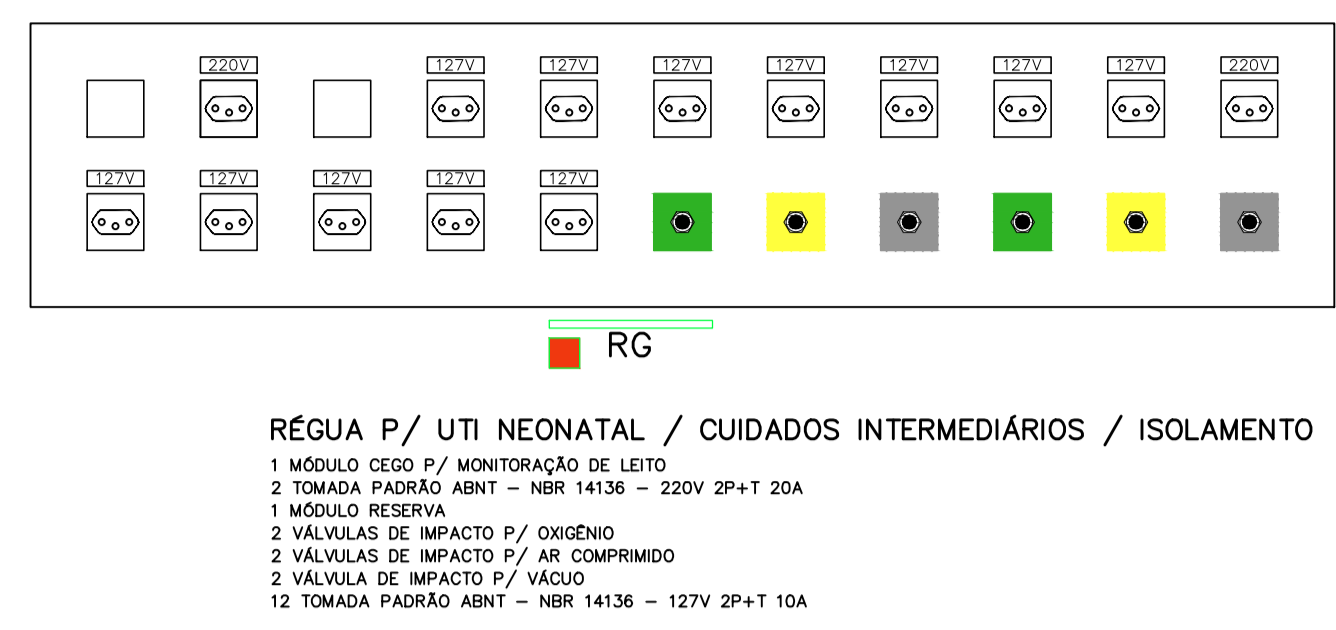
220V

127V

127V

127V

127V

127V

127V

127V

220V

127V

127V

127V

127V

127V

RG

RÉGUA P/ UTI NEONATAL / CUIDADOS INTERMEDIÁRIOS / ISOLAMENTO

1 MÓDULO CEGO P/ MONITORAÇÃO DE LEITO
2 TOMADA PADRÃO ABNT – NBR 14136 – 220V 2P+T 20A
1 MÓDULO RESERVA
2 VÁLVULAS DE IMPACTO P/ OXIGÊNIO
2 VÁLVULAS DE IMPACTO P/ AR COMPRIMIDO
2 VÁLVULA DE IMPACTO P/ VÁCUO
12 TOMADA PADRÃO ABNT – NBR 14136 – 127V 2P+T 10A